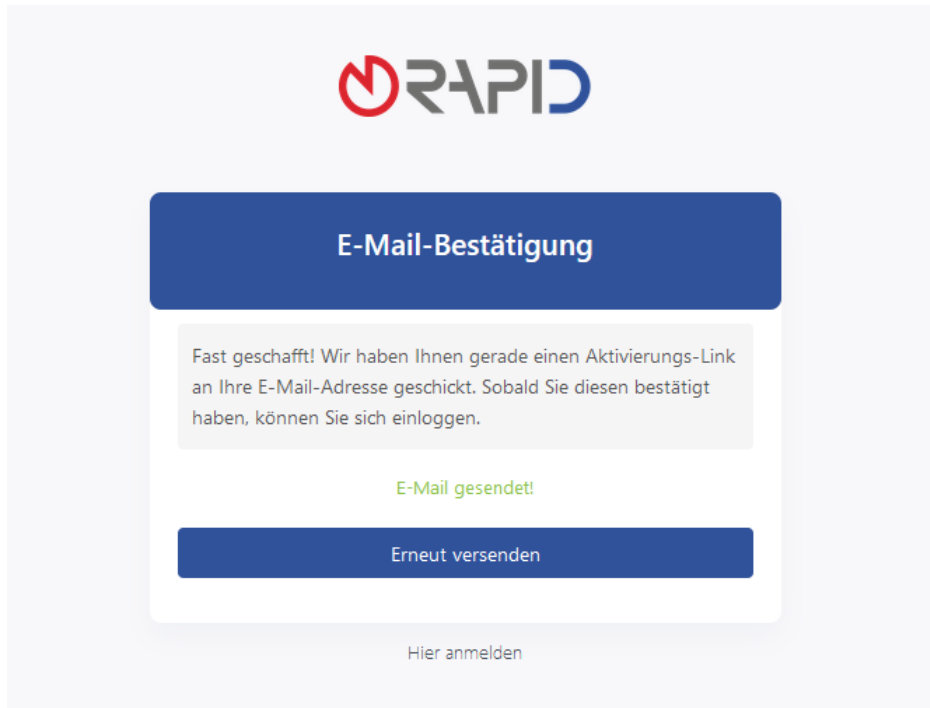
RAPID

E-Mail-Bestätigung

Fast geschafft! Wir haben Ihnen gerade einen Aktivierungs-Link an Ihre E-Mail-Adresse geschickt. Sobald Sie diesen bestätigt haben, können Sie sich einloggen.

E-Mail gesendet!

Erneut versenden

Hier anmelden